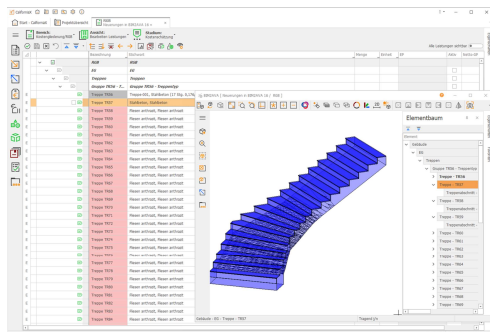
Gefkonzept

Start - Gefkonzept | Projektübersicht | RIB | Planungsen in BIM2AVA

Bereich: Vorbemerkungen/RIB | Ansicht: Bearbeiten Leistungen | Struktur: Kostenschätzung

Alle Leistungen sichtbar

| | Bezeichnung | Stichwort | Menge | Einheit | EP | | Aktiv | Bieter/EP |
|---|---|---|---|---|---|---|---|---|
| | RIB | RIB | | | | | | |
| | EG | EG | | | | | | |
| | Treppen | Treppen | | | | | | |
| | Gruppe TR56 - T... | Gruppe TR56 - Treppentyp | | | | | | |
| | Treppe TR56 | Treppe 001, Stahlbeton (17 Stg. 0,17%) | | | | | | |
| | Treppe TR57 | Stahlbeton, Stahlbeton | | | | | | |
| | Treppe TR58 | Fliesen antrhast, Fliesen antrhast | | | | | | |
| | Treppe TR59 | Fliesen antrhast, Fliesen antrhast | | | | | | |
| | Treppe TR60 | Fliesen antrhast, Fliesen antrhast | | | | | | |
| | Treppe TR61 | Fliesen antrhast, Fliesen antrhast | | | | | | |
| | Treppe TR62 | Fliesen antrhast, Fliesen antrhast | | | | | | |
| | Treppe TR63 | Fliesen antrhast, Fliesen antrhast | | | | | | |
| | Treppe TR64 | Fliesen antrhast, Fliesen antrhast | | | | | | |
| | Treppe TR65 | Fliesen antrhast, Fliesen antrhast | | | | | | |
| | Treppe TR66 | Fliesen antrhast, Fliesen antrhast | | | | | | |
| | Treppe TR67 | Fliesen antrhast, Fliesen antrhast | | | | | | |
| | Treppe TR68 | Fliesen antrhast, Fliesen antrhast | | | | | | |
| | Treppe TR69 | Fliesen antrhast, Fliesen antrhast | | | | | | |
| | Treppe TR70 | Fliesen antrhast, Fliesen antrhast | | | | | | |
| | Treppe TR71 | Fliesen antrhast, Fliesen antrhast | | | | | | |
| | Treppe TR72 | Fliesen antrhast, Fliesen antrhast | | | | | | |
| | Treppe TR73 | Fliesen antrhast, Fliesen antrhast | | | | | | |
| | Treppe TR74 | Fliesen antrhast, Fliesen antrhast | | | | | | |
| | Treppe TR75 | Fliesen antrhast, Fliesen antrhast | | | | | | |
| | Treppe TR76 | Fliesen antrhast, Fliesen antrhast | | | | | | |
| | Treppe TR77 | Fliesen antrhast, Fliesen antrhast | | | | | | |
| | Treppe TR78 | Fliesen antrhast, Fliesen antrhast | | | | | | |
| | Treppe TR79 | Fliesen antrhast, Fliesen antrhast | | | | | | |
| | Treppe TR80 | Fliesen antrhast, Fliesen antrhast | | | | | | |
| | Treppe TR81 | Fliesen antrhast, Fliesen antrhast | | | | | | |
| | Treppe TR82 | Fliesen antrhast, Fliesen antrhast | | | | | | |

BIM2AVA | Planungsen in BIM2AVA | RIB

Elementbaum
Element
Gebäude
EG
Treppen
Gruppe TR56 - Treppentyp
Treppe - TR56
Treppe - TR57
Treppenabschnitt
Treppe - TR58
Treppenabschnitt
Treppe - TR59
Treppenabschnitt
Treppe - TR60
Treppe - TR61
Treppe - TR62
Treppe - TR63
Treppe - TR64
Treppe - TR65
Treppe - TR66
Treppe - TR67
Treppe - TR68

Gebäude - EG - Treppe - TR57 | Tragend: Ja